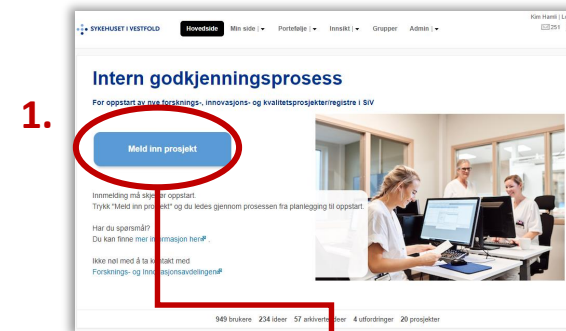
SYKEHUSET I VESTFOLD

Hovedside Min side | Portefølje | Innsikt | Grupper Admin |

Kim Hamli | L
251

Intern godkjenningsprosess

For oppstart av nye forsknings-, innovasjons- og kvalitetsprosjekter/registre i SiV

1.

Meld inn prosjekt

Innmelding må skje før oppstart.
Trykk "Meld inn prosjekt" og du ledes gjennom prosessen fra planlegging til oppstart.

Har du spørsmål?
Du kan finne mer informasjon her.

Ikke nøl med å ta kontakt med
Forsknings- og Innovasjonsavdelingen

949 brukere 234 ideer 57 arkiverte ideer 4 utfordringer 20 prosjekter